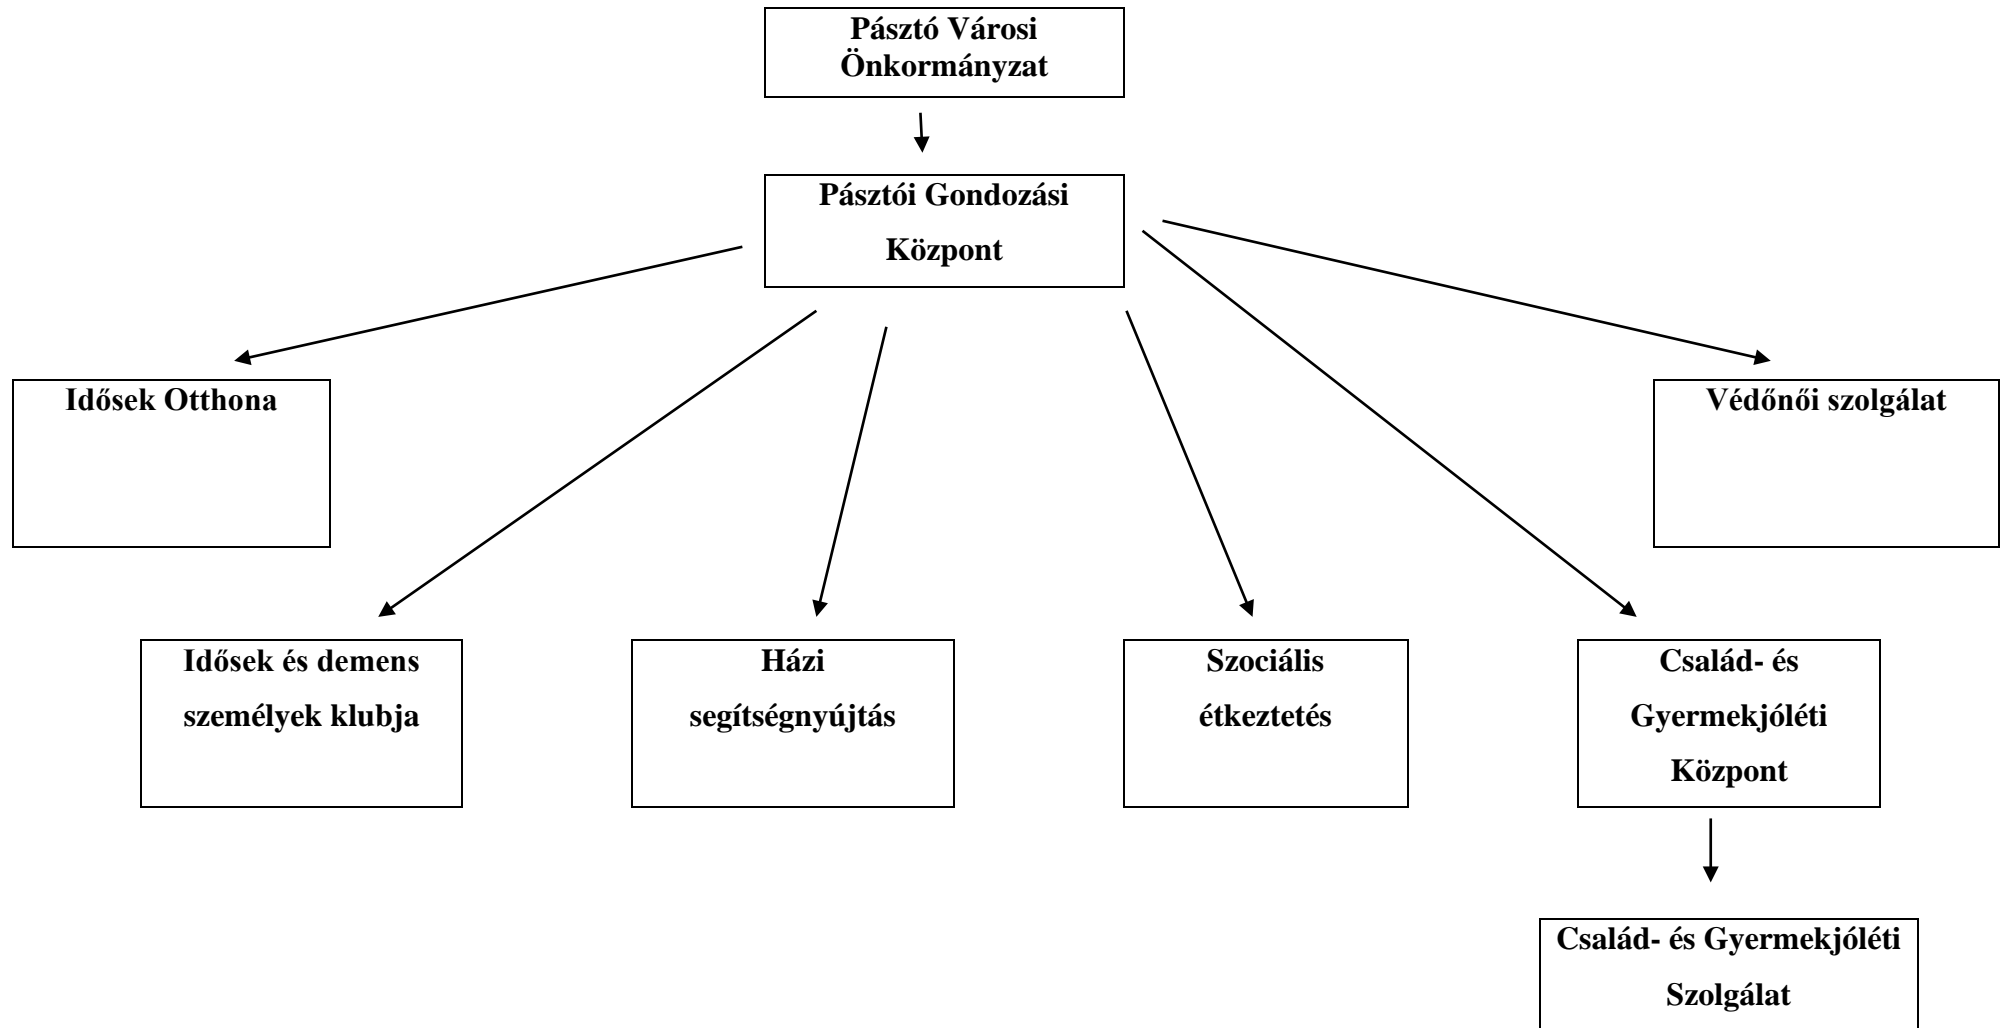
Pásztó Városi Önkormányzat

Pásztói Gondozási Központ

Idősek Otthona

Védőnői szolgálat

Idősek és demens személyek klubja

Házi segítségnyújtás

Szociális étkeztetés

Család- és Gyermekjóléti Központ

Család- és Gyermekjóléti Szolgálat